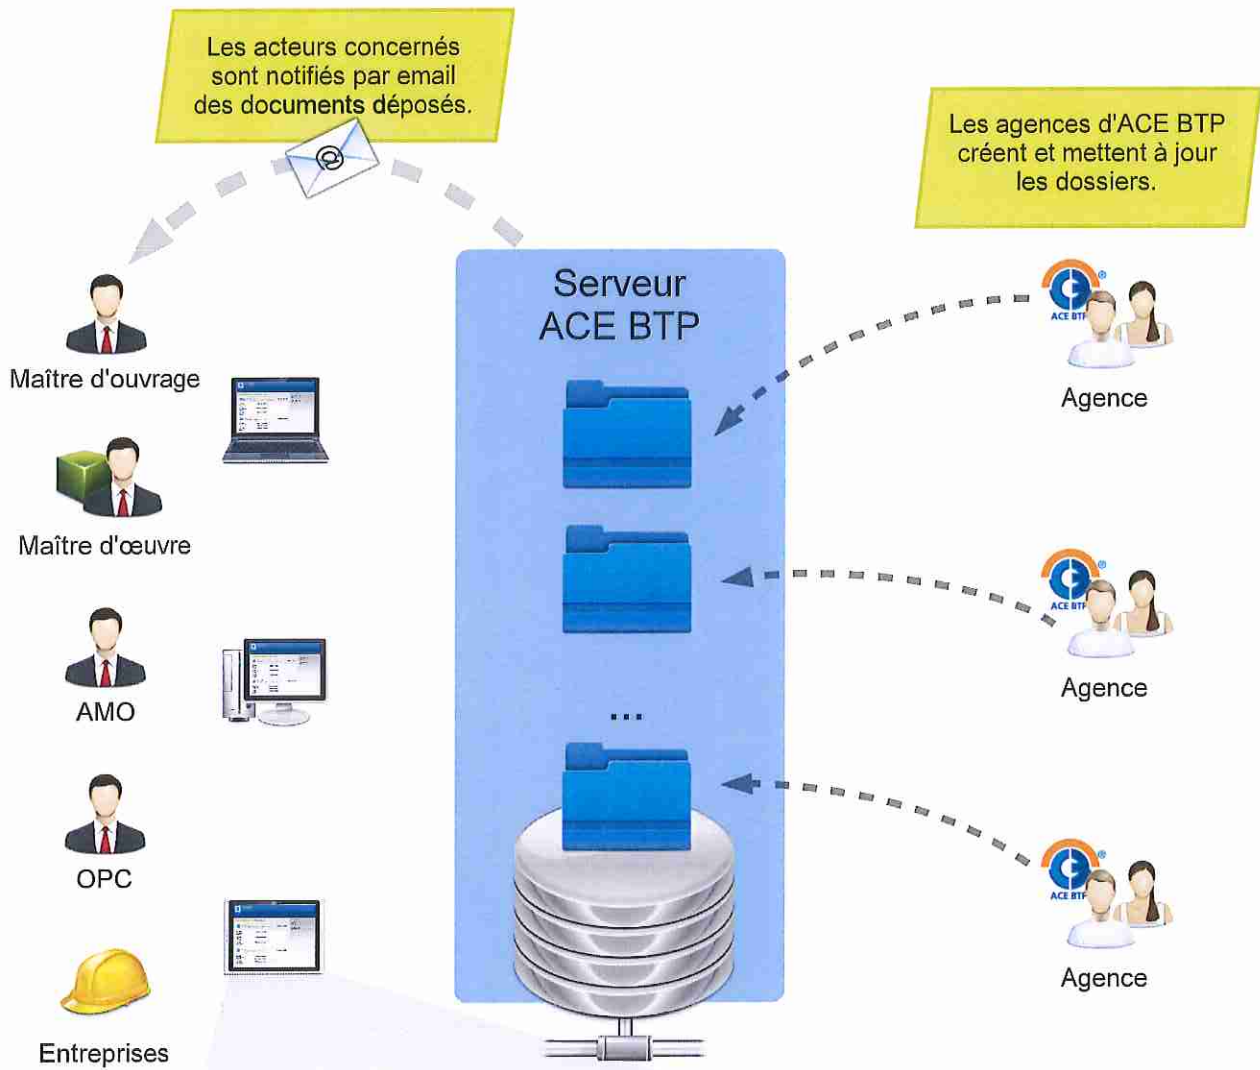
Les acteurs concernés sont notifiés par email des documents déposés.

Les agences d'ACE BTP créent et mettent à jour les dossiers.

Serveur
ACE BTP

...

Maître d'ouvrage

Maître d'œuvre

AMO

OPC

Entreprises

ACE BTP
Agence

ACE BTP
Agence

ACE BTP
Agence